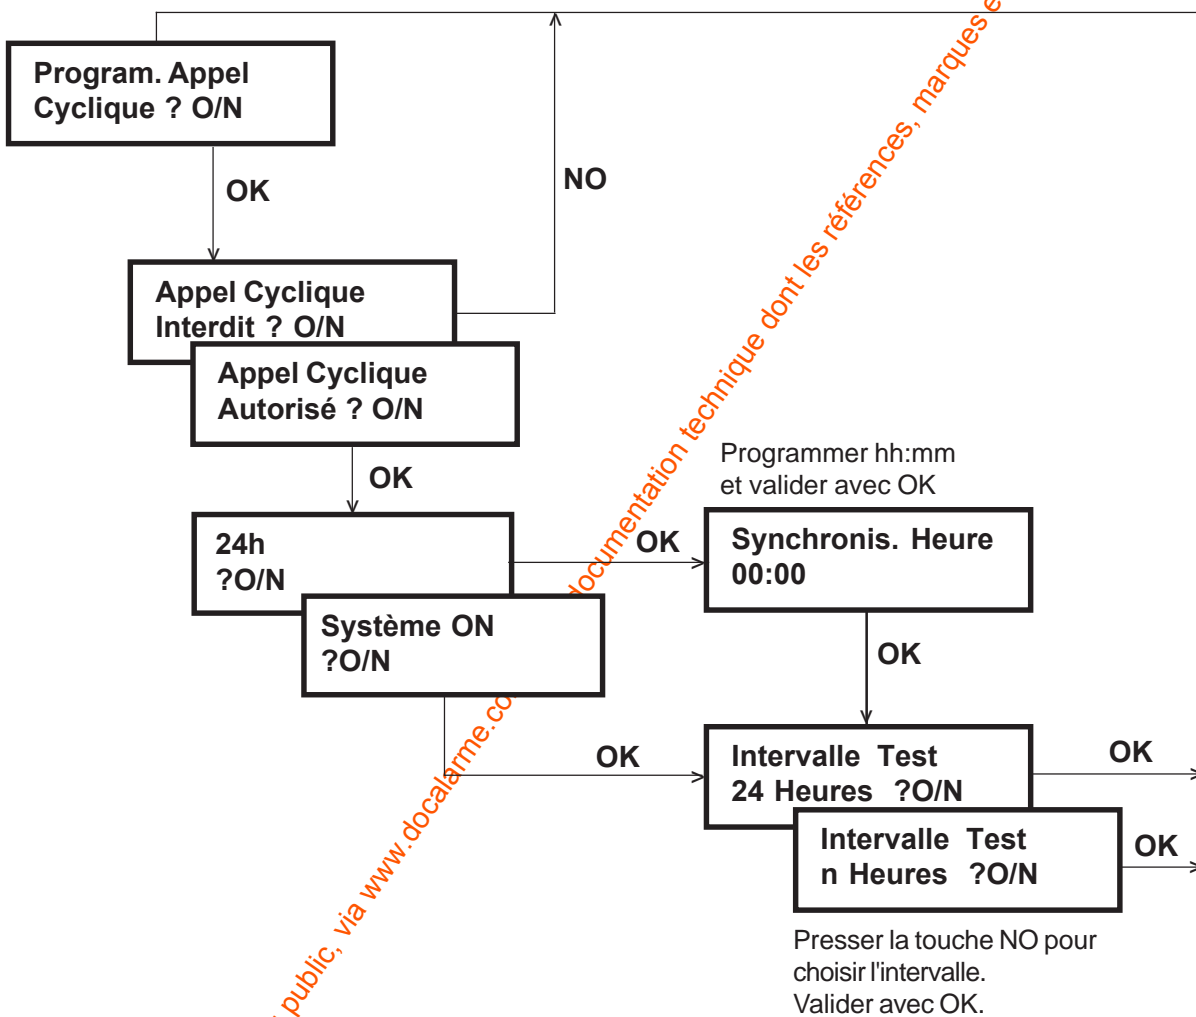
Program. Appel Cyclique ? O/N

OK

NO

Appel Cyclique Interdit ? O/N

Appel Cyclique Autorisé ? O/N

OK

Programmer hh:mm et valider avec OK

24h ?O/N

OK

Synchronis. Heure 00:00

Système ON ?O/N

OK

OK

Intervalle Test 24 Heures ?O/N

OK

Intervalle Test n Heures ?O/N

OK

Presser la touche NO pour choisir l'intervalle. Valider avec OK.

public, via www.docalarme.com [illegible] documentation technique dont les références, marques e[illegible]